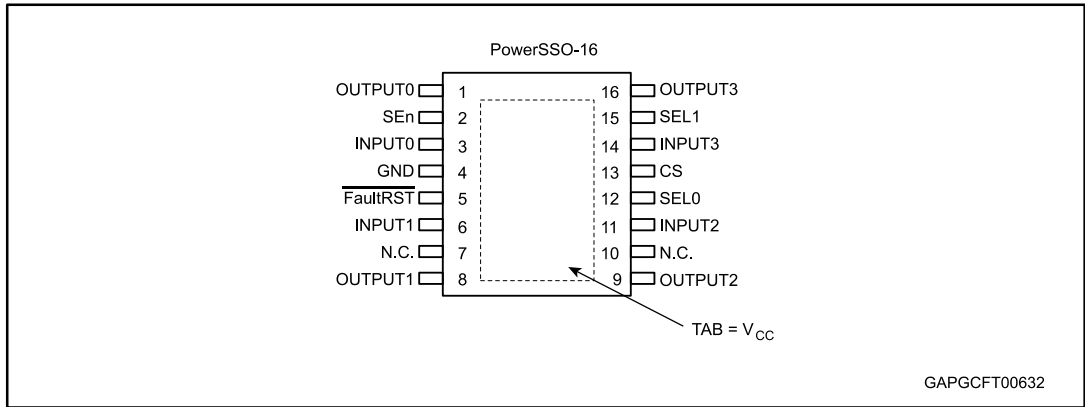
PowerSSO-16

OUTPUT0 1
SEn 2
INPUT0 3
GND 4
$\overline{\text{FaultRST}}$ 5
INPUT1 6
N.C. 7
OUTPUT1 8

16 OUTPUT3
15 SEL1
14 INPUT3
13 CS
12 SEL0
11 INPUT2
10 N.C.
9 OUTPUT2

TAB = $V_{CC}$

GAPGCFT00632